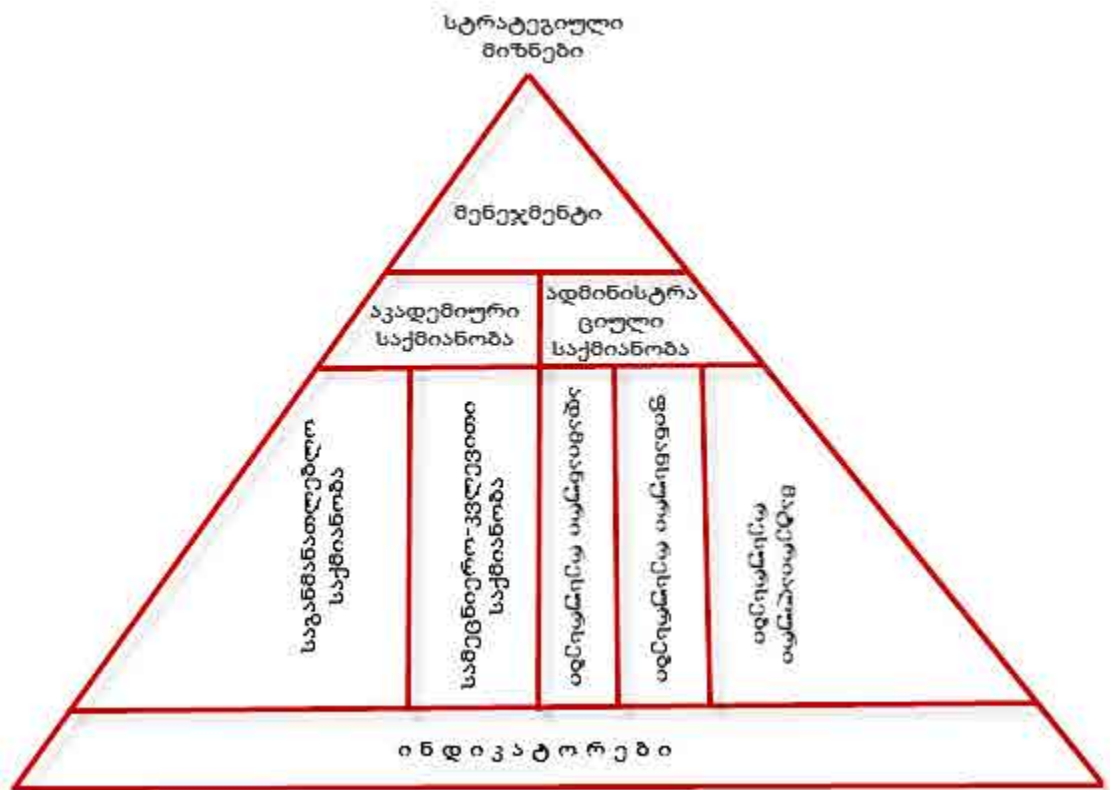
სტრატეგიული მიზნები

მენეჯმენტი

აკადემიური საქმიანობა

ადმინისტრაციული საქმიანობა

საგანმანათლებლო საქმიანობა

სამეცნიერო-კვლევითი საქმიანობა

ადამიანური რესურსები

მატერიალური რესურსები

ფინანსური რესურსები

ინდიკატორები